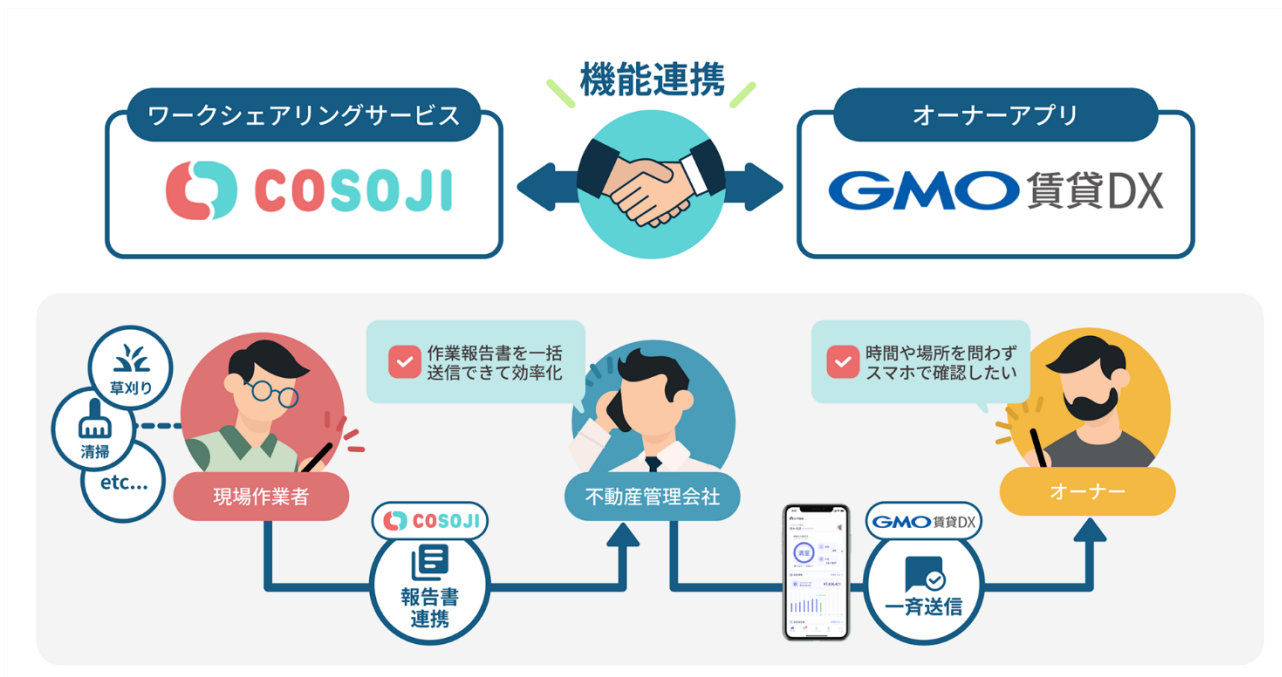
機能連携

ワークシェアリングサービス

COSOJI

オーナーアプリ

GMO 賃貸DX

草刈り

清掃

etc...

現場作業者

作業報告書を一括送信できて効率化

不動産管理会社

時間や場所を問わずスマホで確認したい

オーナー

COSOJI

報告書連携

GMO 賃貸DX

一斉送信